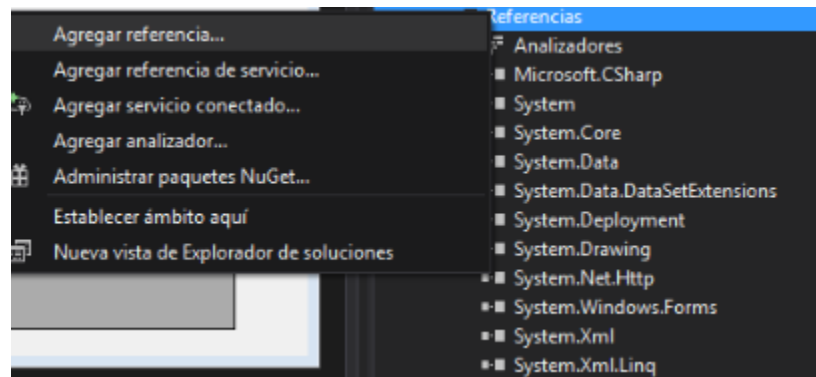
Agregar referencia...
Agregar referencia de servicio...
Agregar servicio conectado...
Agregar analizador...
Administrar paquetes NuGet...
Establecer ámbito aquí
Nueva vista de Explorador de soluciones

Referencias
Analizadores
Microsoft.CSharp
System
System.Core
System.Data
System.Data.DataSetExtensions
System.Deployment
System.Drawing
System.Net.Http
System.Windows.Forms
System.Xml
System.Xml.Linq